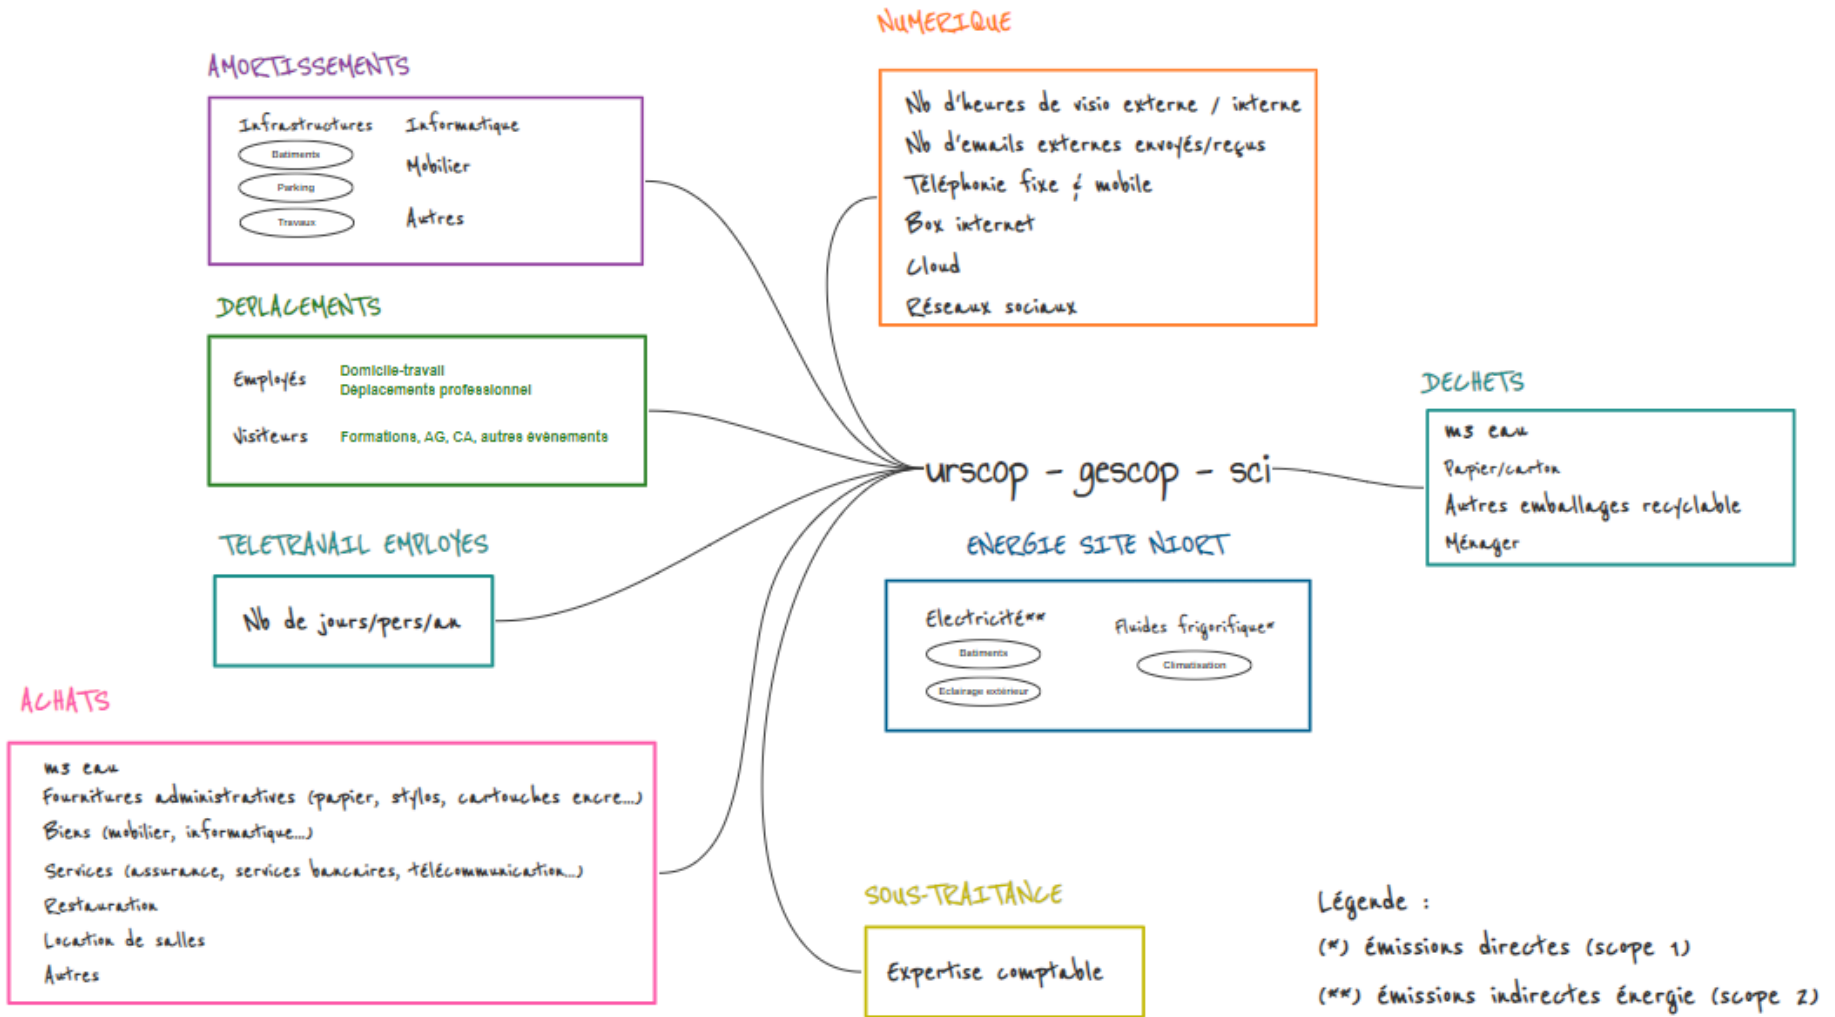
NUMERIQUE

Nb d'heures de visio externe / interne
Nb d'emails externes envoyés/reçus
Téléphonie fixe & mobile
Box internet
Cloud
Réseaux sociaux

AMORTISSEMENTS

Infrastructures
Batiments
Parking
Travaux

Informatique
Mobilier
Autres

DEPLACEMENTS

Employés
Domicile-travail
Déplacements professionnel

Visiteurs
Formations, AG, CA, autres évènements

DECHETS

m3 eau
Papier/carton
Autres emballages recyclable
Ménager

urscop - gescop - sci

TELETRAVAIL EMPLOYES

Nb de jours/pers/an

ENERGIE SITE NIORT

Electricité**
Batiments
Eclairage extérieur

Fluides frigorifique*
Climatisation

ACHATS

m3 eau
Fournitures administratives (papier, stylos, cartouches encre...)
Biens (mobilier, informatique...)
Services (assurance, services bancaires, télécommunication...)
Restauration
Location de salles
Autres

SOUS-TRAITANCE

Expertise comptable

Légende :
(*) émissions directes (scope 1)
(**) émissions indirectes énergie (scope 2)